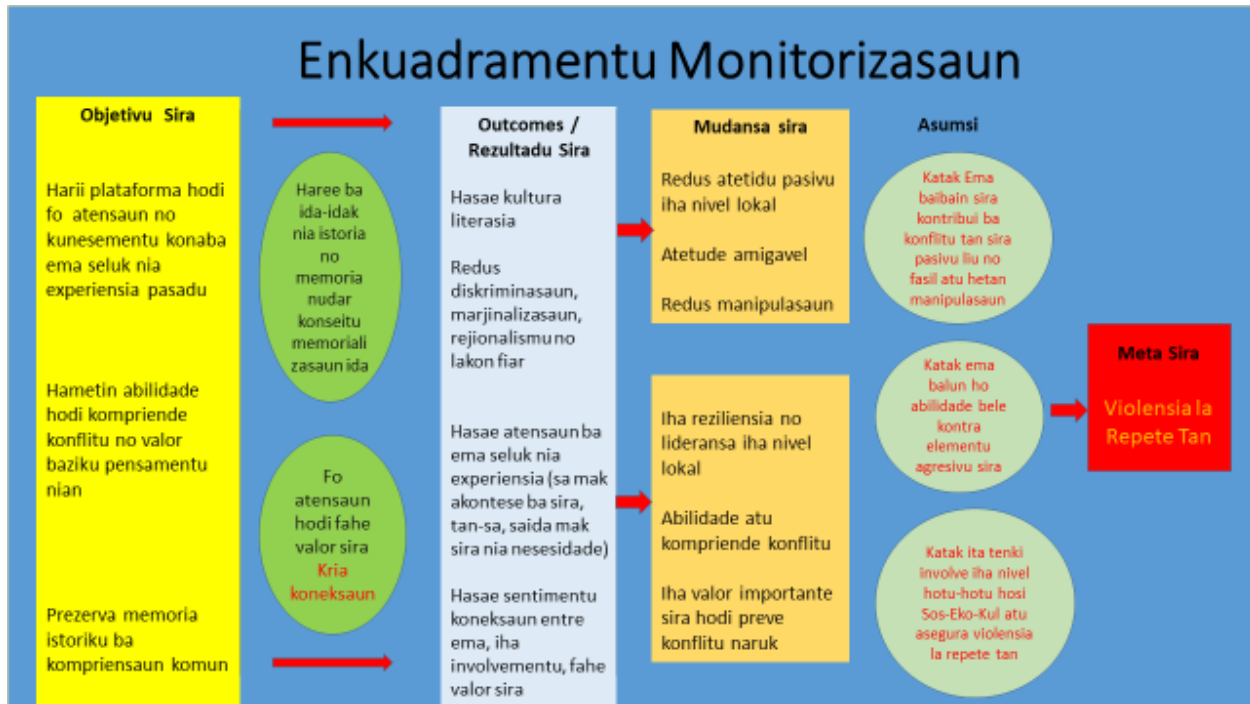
Enkuadramentu Monitorizasaun

Objetivu Sira

Harii plataforma hodi fo atensaun no kunesementu konaba ema seluk nia experiensia pasadu

Hametin abilidade hodi kompriende konflitu no valor baziku pensamentu nian

Prezerva memoria istoriku ba kompriensaun komun

Haree ba ida-idak nia istoria no memoria nudar konseitu memoriali zasaun ida

Fo atensaun hodi fahe valor sira Kria koneksaun

Outcomes / Rezultadu Sira

Hasae kultura literasia

Redus diskriminasaun, marjinalizasaun, rejionalismu no lakon fiar

Hasae atensaun ba ema seluk nia experiensia (sa mak akontese ba sira, tan-sa, saida mak sira nia nesesidade)

Hasae sentimentu koneksaun entre ema, iha involvementu, fahe valor sira

Mudansa sira

Redus atetidu pasivu iha nivel lokal

Atetude amigavel

Redus manipulasaun

Iha reziliensia no lideransa iha nivel lokal

Abilidade atu kompriende konflitu

Iha valor importante sira hodi preve konflitu naruk

Asumsi

Katak Ema baibain sira kontribui ba konflitu tan sira pasivu liu no fasil atu hetan manipulasaun

Katak ema balun ho abilidade bele kontra elementu agresivu sira

Katak ita tenki involve iha nivel hotu-hotu hosi Sos-Eko-Kul atu asegura violensia la repete tan

Meta Sira

Violensia la Repete Tan